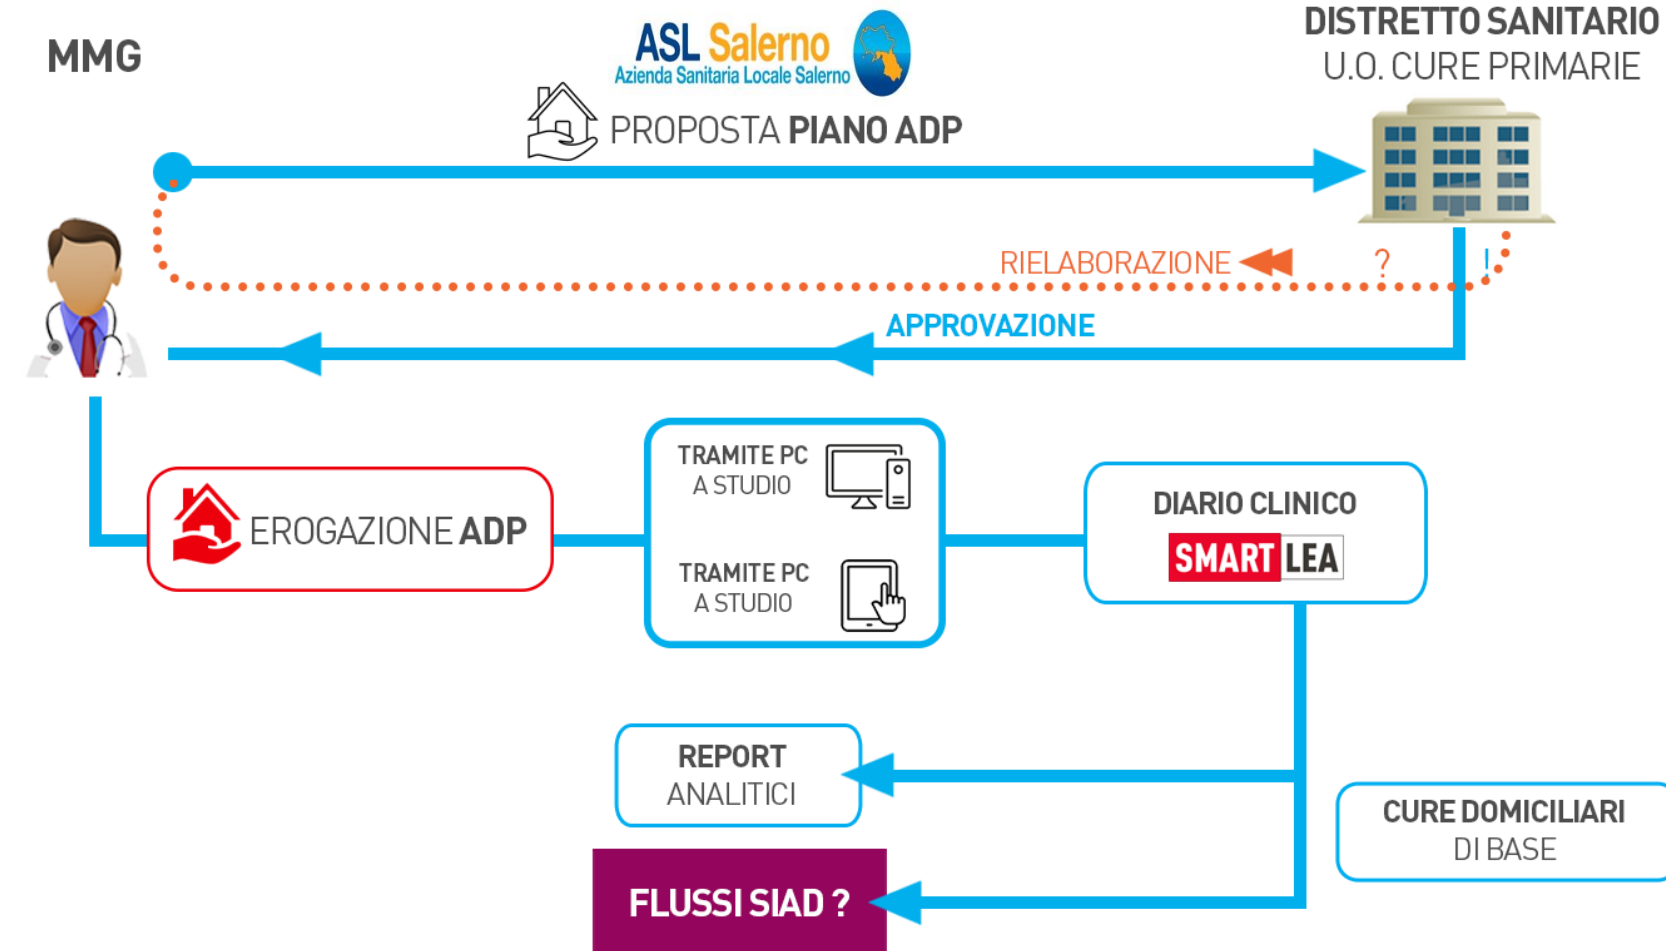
MMG

ASL Salerno
Azienda Sanitaria Locale Salerno

DISTRETTO SANITARIO
U.O. CURE PRIMARIE

PROPOSTA PIANO ADP

RIELABORAZIONE

?

!

APPROVAZIONE

EROGAZIONE ADP

TRAMITE PC
A STUDIO

TRAMITE PC
A STUDIO

DIARIO CLINICO
SMART LEA

REPORT
ANALITICI

FLUSSI SIAD ?

CURE DOMICILIARI
DI BASE